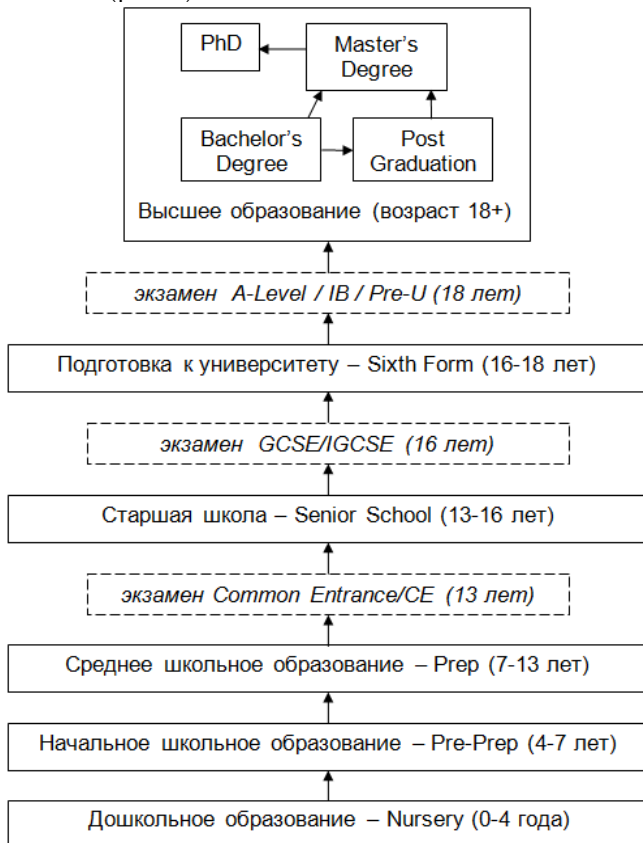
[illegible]

PhD

Master's Degree

Bachelor's Degree

Post Graduation

Высшее образование (возраст 18+)

экзамен A-Level / IB / Pre-U (18 лет)

Подготовка к университету – Sixth Form (16-18 лет)

экзамен GCSE/IGCSE (16 лет)

Старшая школа – Senior School (13-16 лет)

экзамен Common Entrance/CE (13 лет)

Среднее школьное образование – Prep (7-13 лет)

Начальное школьное образование – Pre-Prep (4-7 лет)

Дошкольное образование – Nursery (0-4 года)